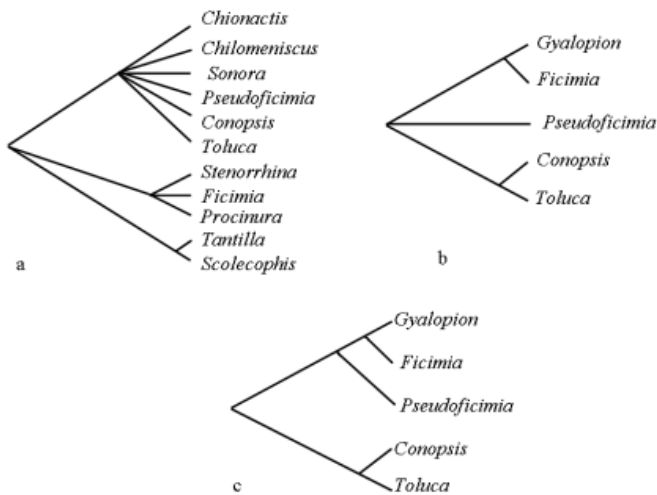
Chionactis
Chilomeniscus
Sonora
Pseudoficimia
Conopsis
Toluca
Stenorrhina
Ficimia
Procinura
Tantilla
Scolecophis
a

Gyalopion
Ficimia
Pseudoficimia
Conopsis
Toluca
b

Gyalopion
Ficimia
Pseudoficimia
Conopsis
Toluca
c